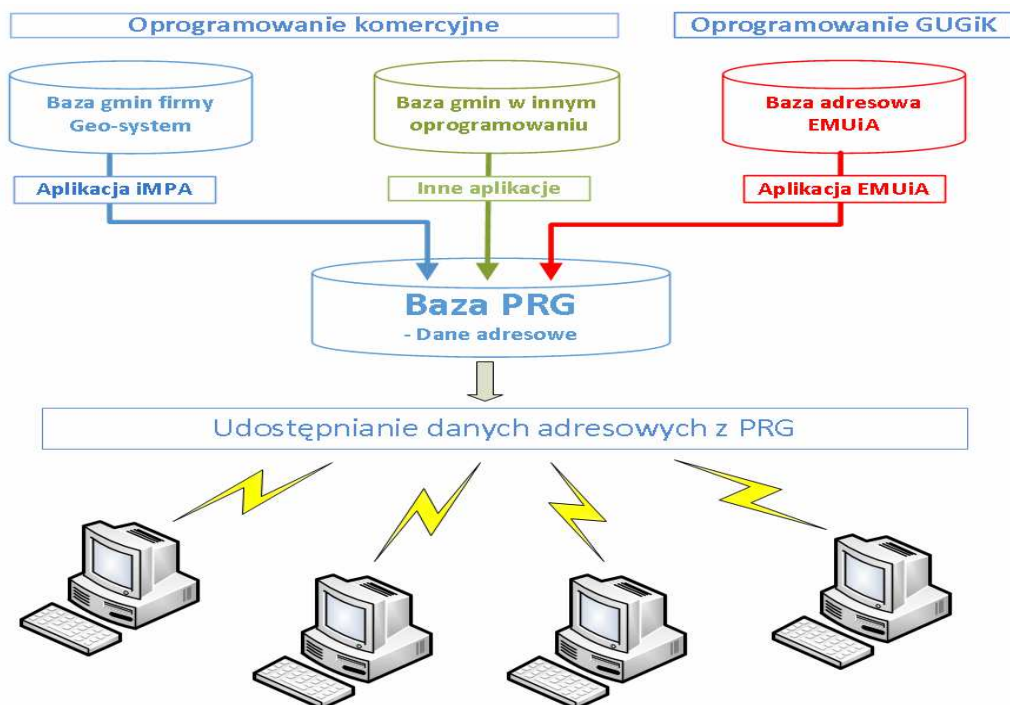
Oprogramowanie komercyjne

Oprogramowanie GUGiK

Baza gmin firmy Geo-system

Baza gmin w innym oprogramowaniu

Baza adresowa EMUiA

Aplikacja iMPA

Inne aplikacje

Aplikacja EMUiA

Baza PRG
- Dane adresowe

Udostępnianie danych adresowych z PRG